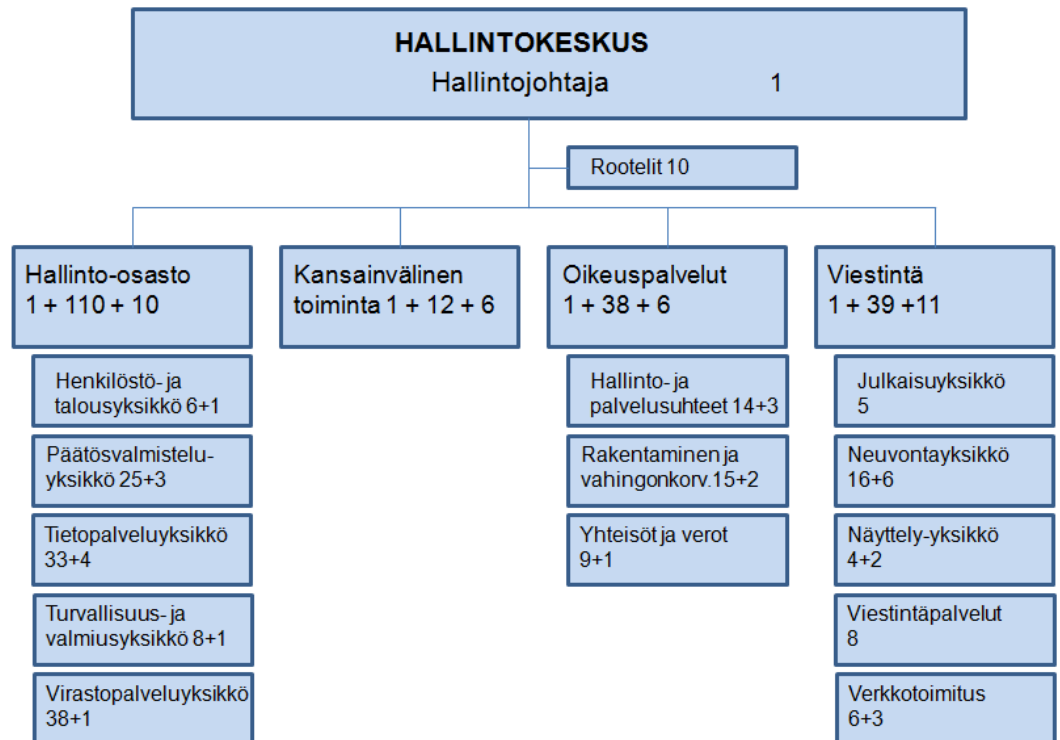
HALLINTOKESKUS
Hallintojohtaja 1

Rootelit 10

Hallinto-osasto
1 + 110 + 10

Henkilöstö- ja talousyksikkö 6+1

Päätösvalmisteluyksikkö 25+3

Tietopalveluyksikkö 33+4

Turvallisuus- ja valmiusyksikkö 8+1

Virastopalveluyksikkö 38+1

Kansainvälinen toiminta 1 + 12 + 6

Oikeuspalvelut
1 + 38 + 6

Hallinto- ja palvelusuhteet 14+3

Rakentaminen ja vahingonkorv.15+2

Yhteisöt ja verot 9+1

Viestintä
1 + 39 +11

Julkaisuyksikkö 5

Neuvontayksikkö 16+6

Näyttely-yksikkö 4+2

Viestintäpalvelut 8

Verkkotoimitus 6+3